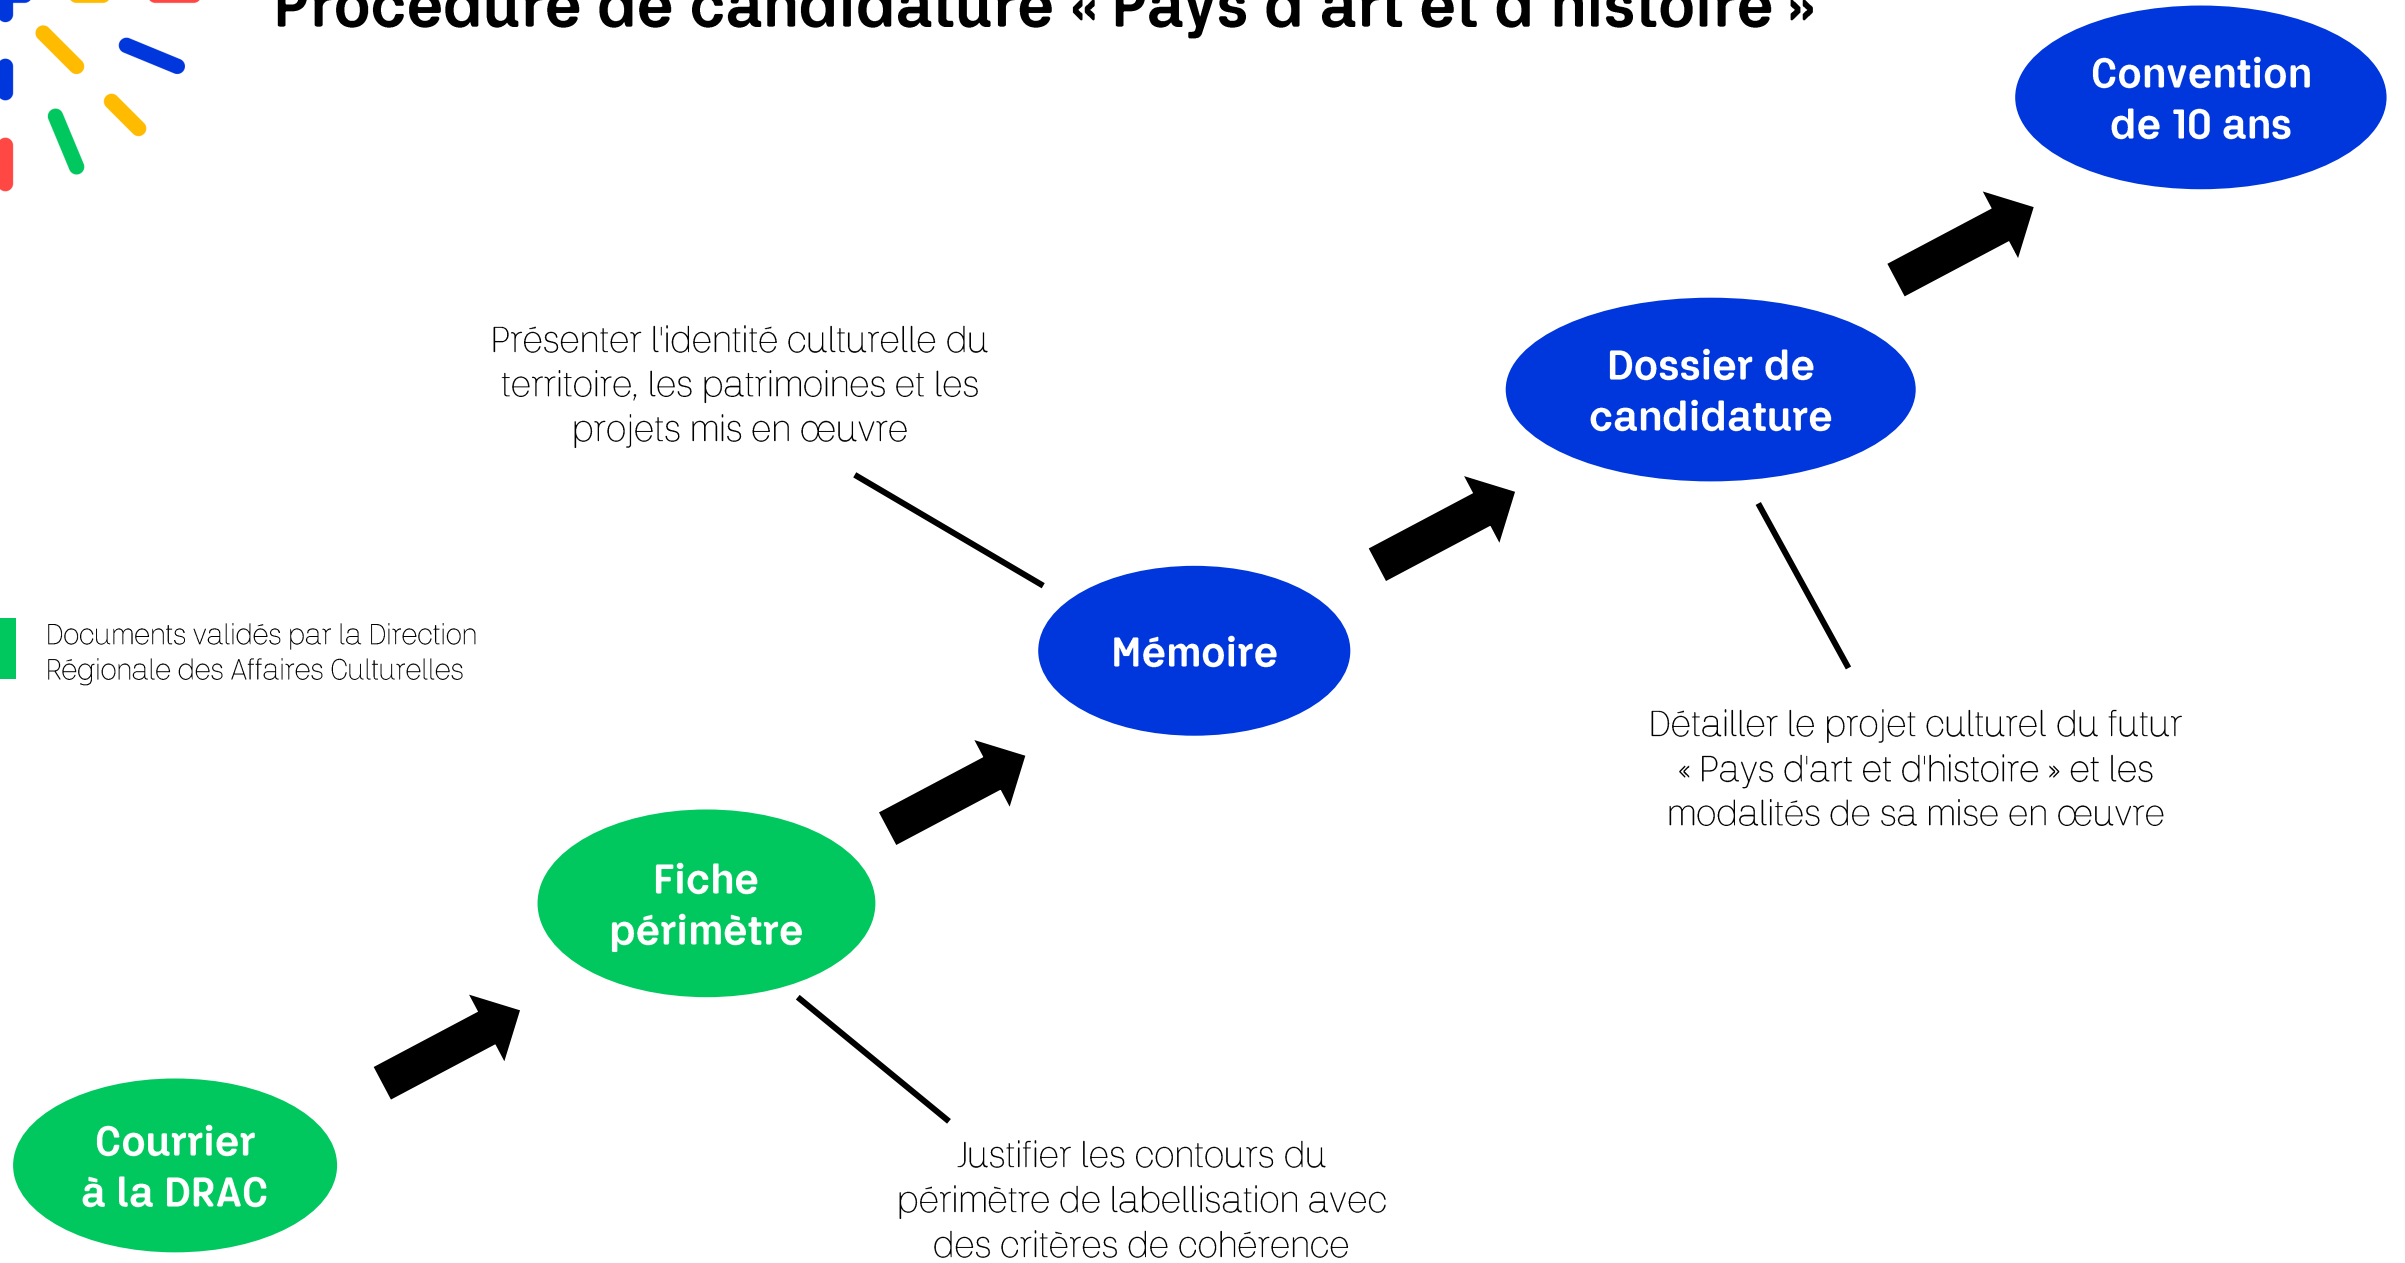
Procédure de candidature « Pays d'art et d'histoire »

Convention de 10 ans

Présenter l'identité culturelle du territoire, les patrimoines et les projets mis en œuvre

Dossier de candidature

Documents validés par la Direction Régionale des Affaires Culturelles

Mémoire

Détailler le projet culturel du futur « Pays d'art et d'histoire » et les modalités de sa mise en œuvre

Fiche périmètre

Courrier à la DRAC

Justifier les contours du périmètre de labellisation avec des critères de cohérence